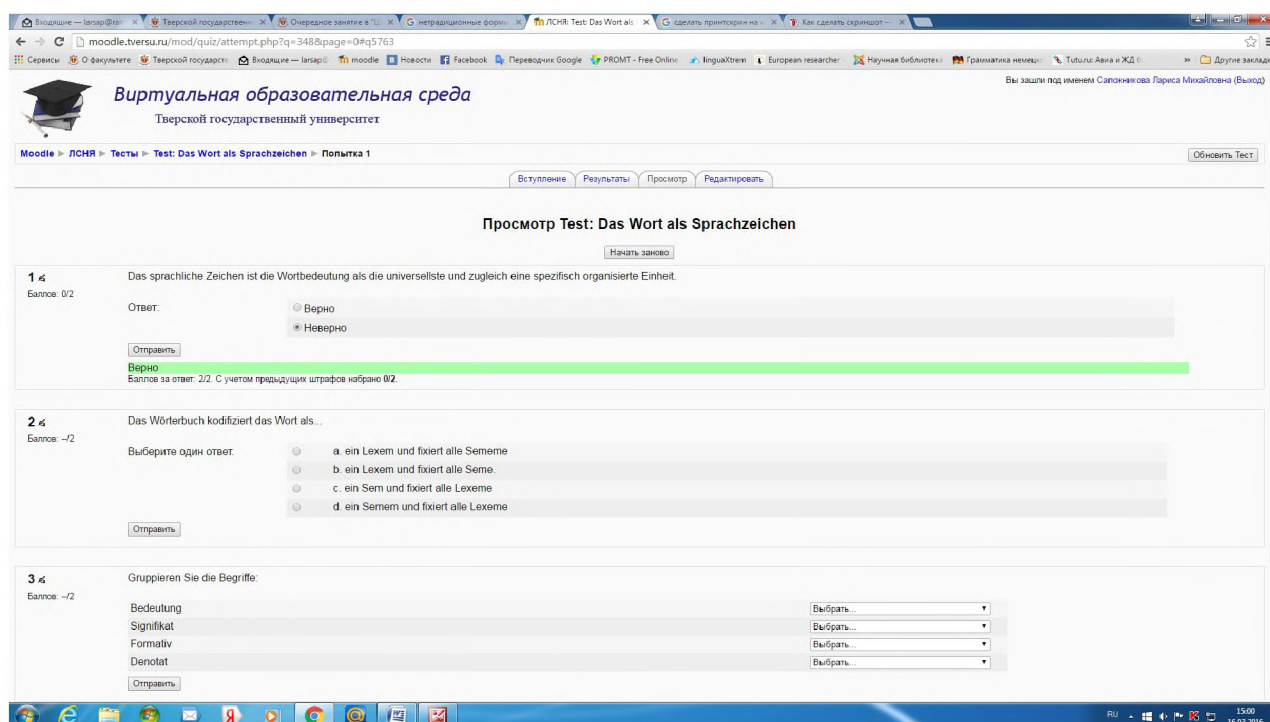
Входящие — larsap@ra | Тверской государствен | Очередное занятие в "Ш | нетрадиционные формы | ЛСНЯ: Test: Das Wort als | сделать принтскрин на | Как сделать скриншот —

moodle.tversu.ru/mod/quiz/attempt.php?q=348&page=0#q5763

Сервисы | О факультете | Тверской государств | Входящие — larsap@ | moodle | Новости | Facebook | Переводчик Google | PROMT - Free Online | linguaXtrem | European researcher | Научная библиотека | Грамматика немецк | Tutu.ru: Авиа и ЖД | Другие закладки

Вы зашли под именем Сапожникова Лариса Михайловна (Выход)

Виртуальная образовательная среда
Тверской государственный университет

Moodle ► ЛСНЯ ► Тесты ► Test: Das Wort als Sprachzeichen ► Попытка 1

Обновить Тест

Вступление | Результаты | Просмотр | Редактировать

Просмотр Test: Das Wort als Sprachzeichen

Начать заново

1
Баллов: 0/2

Das sprachliche Zeichen ist die Wortbedeutung als die universellste und zugleich eine spezifisch organisierte Einheit.

Ответ:
Верно
Неверно

Отправить

Верно
Баллов за ответ: 2/2. С учетом предыдущих штрафов набрано 0/2.

2
Баллов: --/2

Das Wörterbuch kodifiziert das Wort als...

Выберите один ответ.
a. ein Lexem und fixiert alle Sememe
b. ein Lexem und fixiert alle Seme.
c. ein Sem und fixiert alle Lexeme
d. ein Semem und fixiert alle Lexeme

Отправить

3
Баллов: --/2

Gruppieren Sie die Begriffe:

| | |
|---|---|
| Bedeutung | Выбрать... |
| Signifikat | Выбрать... |
| Formativ | Выбрать... |
| Denotat | Выбрать... |

Отправить

RU 15:00 16.07.2016